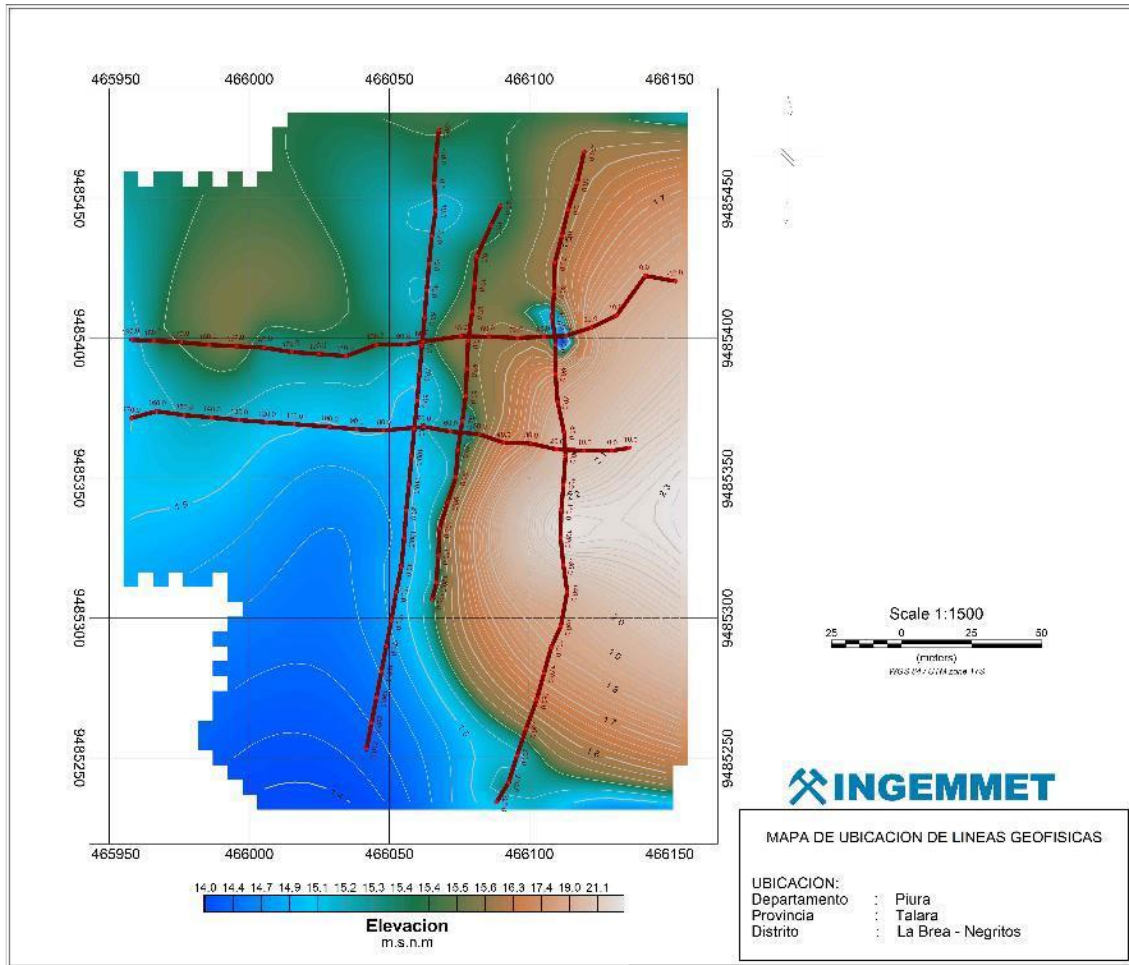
465950 466000 466050 466100 466150

9485450
9485400
9485350
9485300
9485250

9485450
9485400
9485350
9485300
9485250

465950 466000 466050 466100 466150

Scale 1:1500
25 0 25 50
(meters)
WGS 84 / UTM zone 17S

INGEMMET

MAPA DE UBICACION DE LINEAS GEOFISICAS

UBICACION:
Departamento : Piura
Provincia : Talara
Distrito : La Brea - Negritos

14.0 14.4 14.7 14.9 15.1 15.2 15.3 15.4 15.4 15.5 15.6 16.3 17.4 19.0 21.1
Elevacion
m.s.n.m